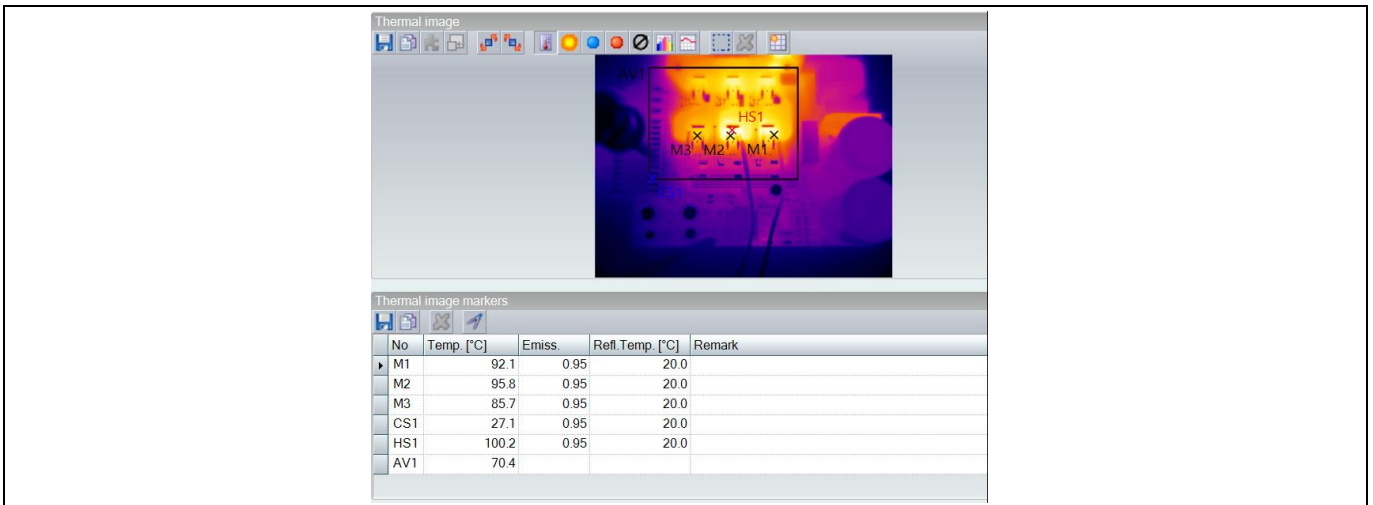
Thermal image

AV1
HS1
M3 M2 M1

Thermal image markers

| No | Temp. [°C] | Emiss. | Refl.Temp. [°C] | Remark |
|---|---|---|---|---|
| M1 | 92.1 | 0.95 | 20.0 | |
| M2 | 95.8 | 0.95 | 20.0 | |
| M3 | 85.7 | 0.95 | 20.0 | |
| CS1 | 27.1 | 0.95 | 20.0 | |
| HS1 | 100.2 | 0.95 | 20.0 | |
| AV1 | 70.4 | | | |